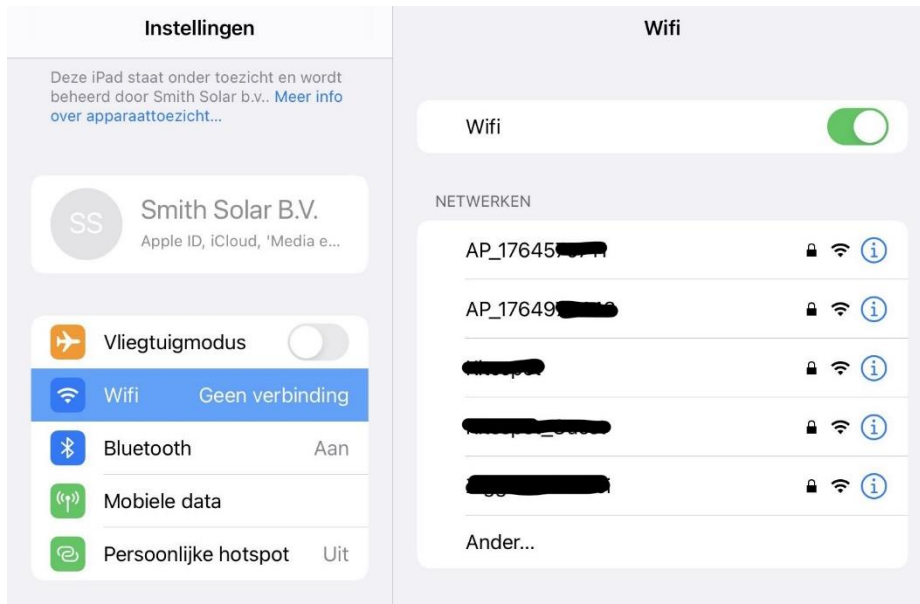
Instellingen

Deze iPad staat onder toezicht en wordt beheerd door Smith Solar b.v.. Meer info over apparaattoezicht...

SS
Smith Solar B.V.
Apple ID, iCloud, 'Media e...

Vliegtuigmodus
Wifi Geen verbinding
Bluetooth Aan
Mobiele data
Persoonlijke hotspot Uit

Wifi

Wifi

NETWERKEN

AP_17645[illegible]
AP_17649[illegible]
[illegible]
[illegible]
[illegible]
Ander...